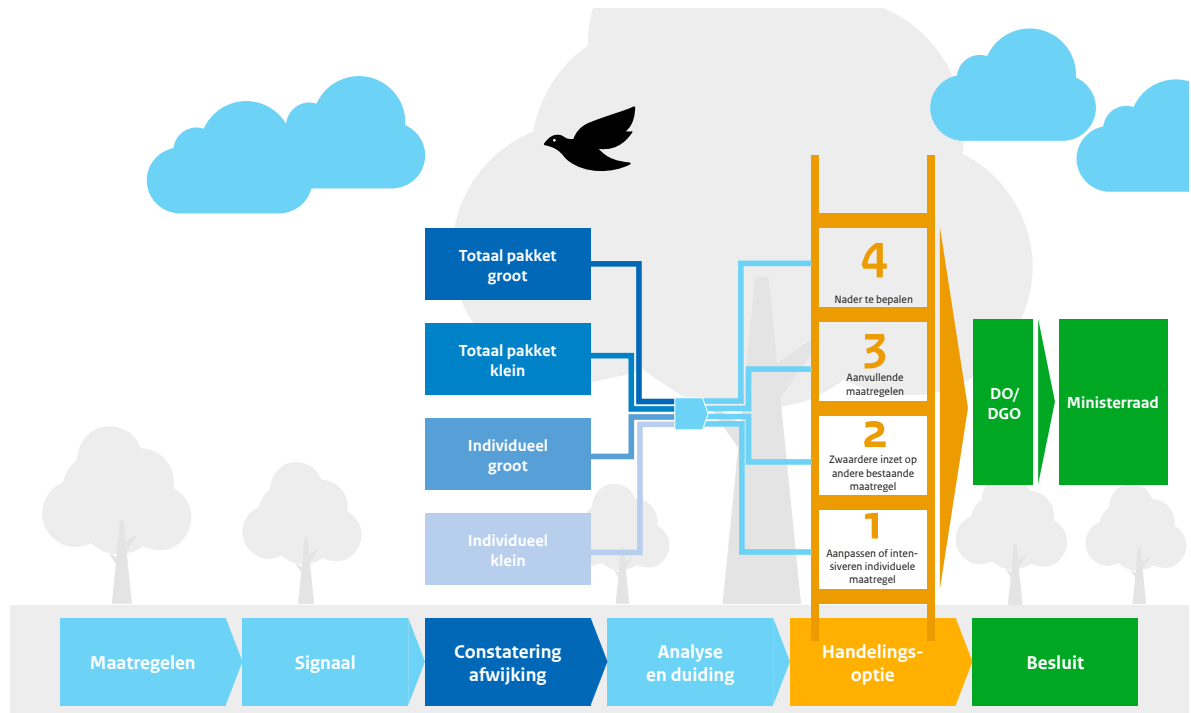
Totaal pakket groot

Totaal pakket klein

Individueel groot

Individueel klein

4
Nader te bepalen

3
Aanvullende maatregelen

2
Zwaardere inzet op andere bestaande maatregel

1
Aanpassen of intensiveren individuele maatregel

DO/
DGO

Ministerraad

Maatregelen

Signaal

Constatering afwijking

Analyse en duiding

Handelings-optie

Besluit